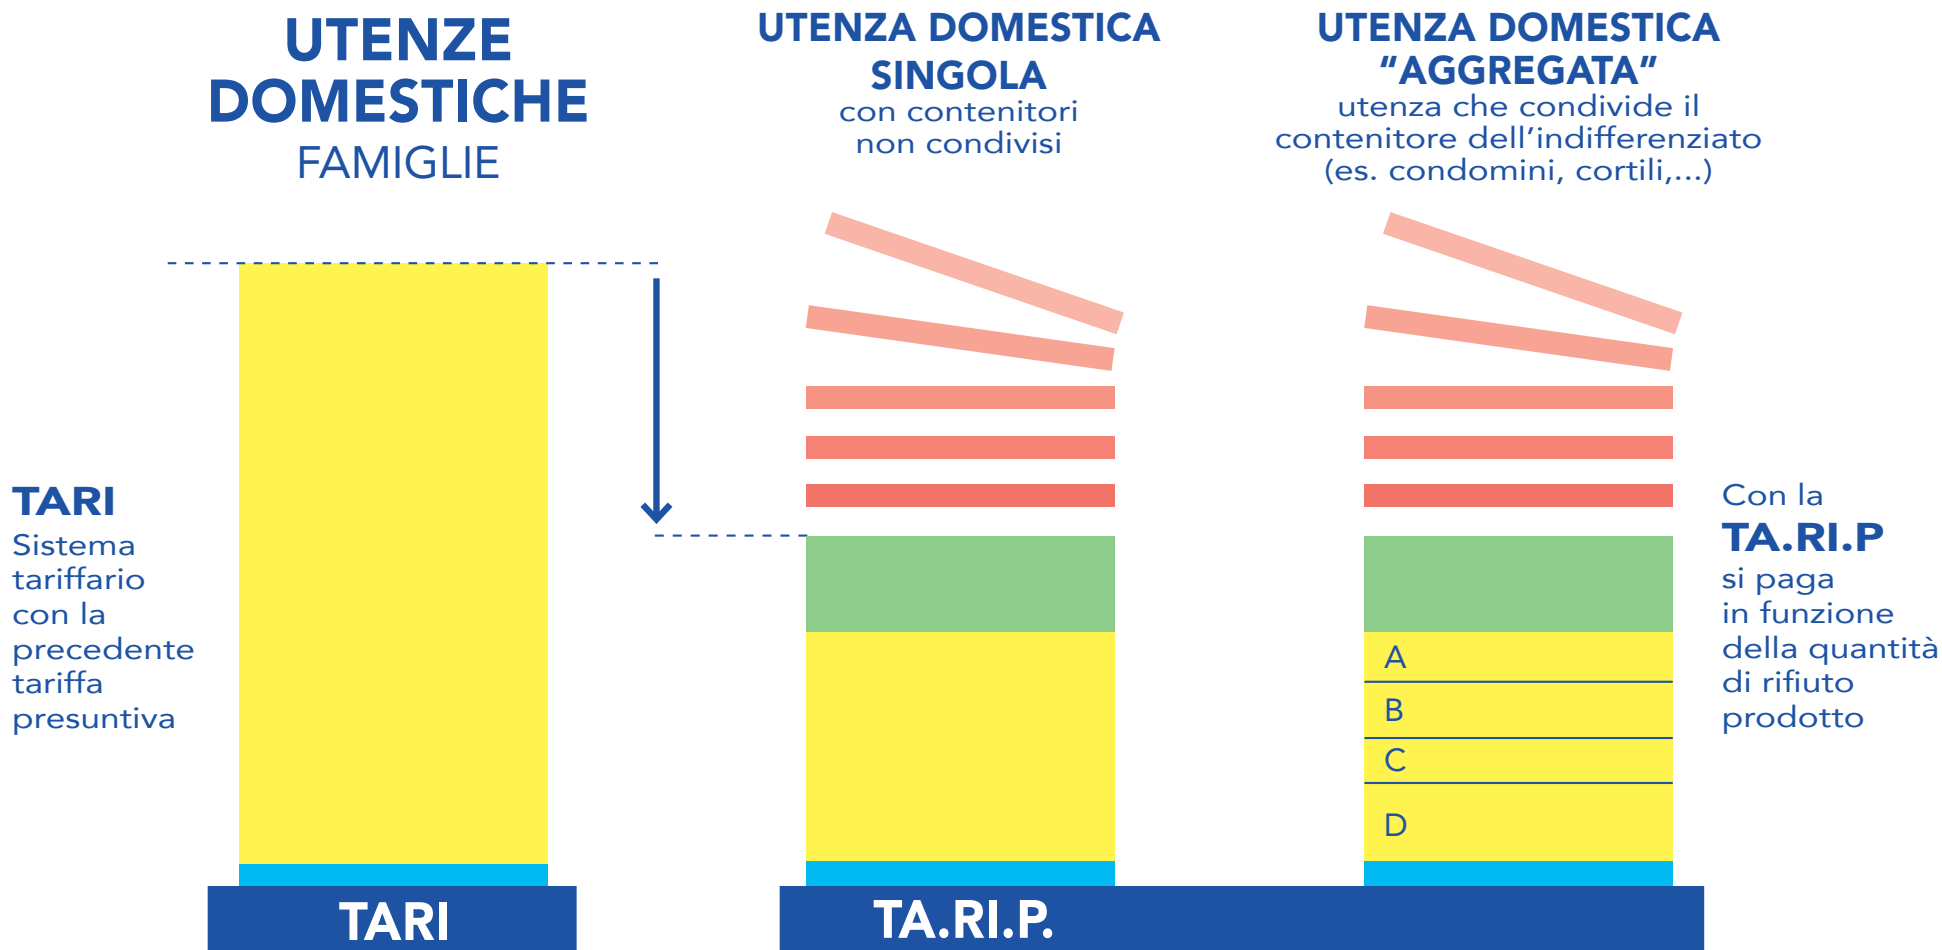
UTENZE DOMESTICHE
FAMIGLIE

UTENZA DOMESTICA SINGOLA
con contenitori non condivisi

UTENZA DOMESTICA "AGGREGATA"
utenza che condivide il contenitore dell'indifferenziato (es. condomini, cortili,...)

TARI
Sistema tariffario con la precedente tariffa presuntiva

A
B
C
D

Con la
TA.RI.P
si paga in funzione della quantità di rifiuto prodotto

TARI

TA.RI.P.